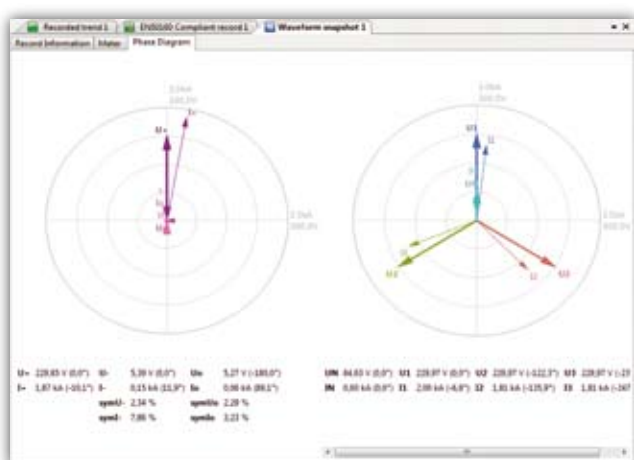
Recorded trend 1 | EN50160 Compliant record 1 | Waveform snapshot 1

Record Information | Meter | Phase Diagram

3.0kA
300.0V

U+
I+

3.0kA
300.0V

U1
I1
U3
I3
U2
I2

3.0kA
300.0V

U+ 229,85 V (0,0°) U- 5,39 V (0,0°) U0 5,27 V (-180,0°)
I+ 1,87 kA (-10,1°) I- 0,15 kA (11,9°) I0 0,06 kA (89,1°)
symU- 2,34 % symU0 2,29 %
symI- 7,86 % symI0 3,23 %

UN 64,63 V (0,0°) U1 228,97 V (0,0°) U2 229,97 V (-122,1°) U3 229,97 V (-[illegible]
IN 0,00 kA (0,0°) I1 2,09 kA (-6,8°) I2 1,81 kA (-135,9°) I3 1,81 kA (-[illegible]